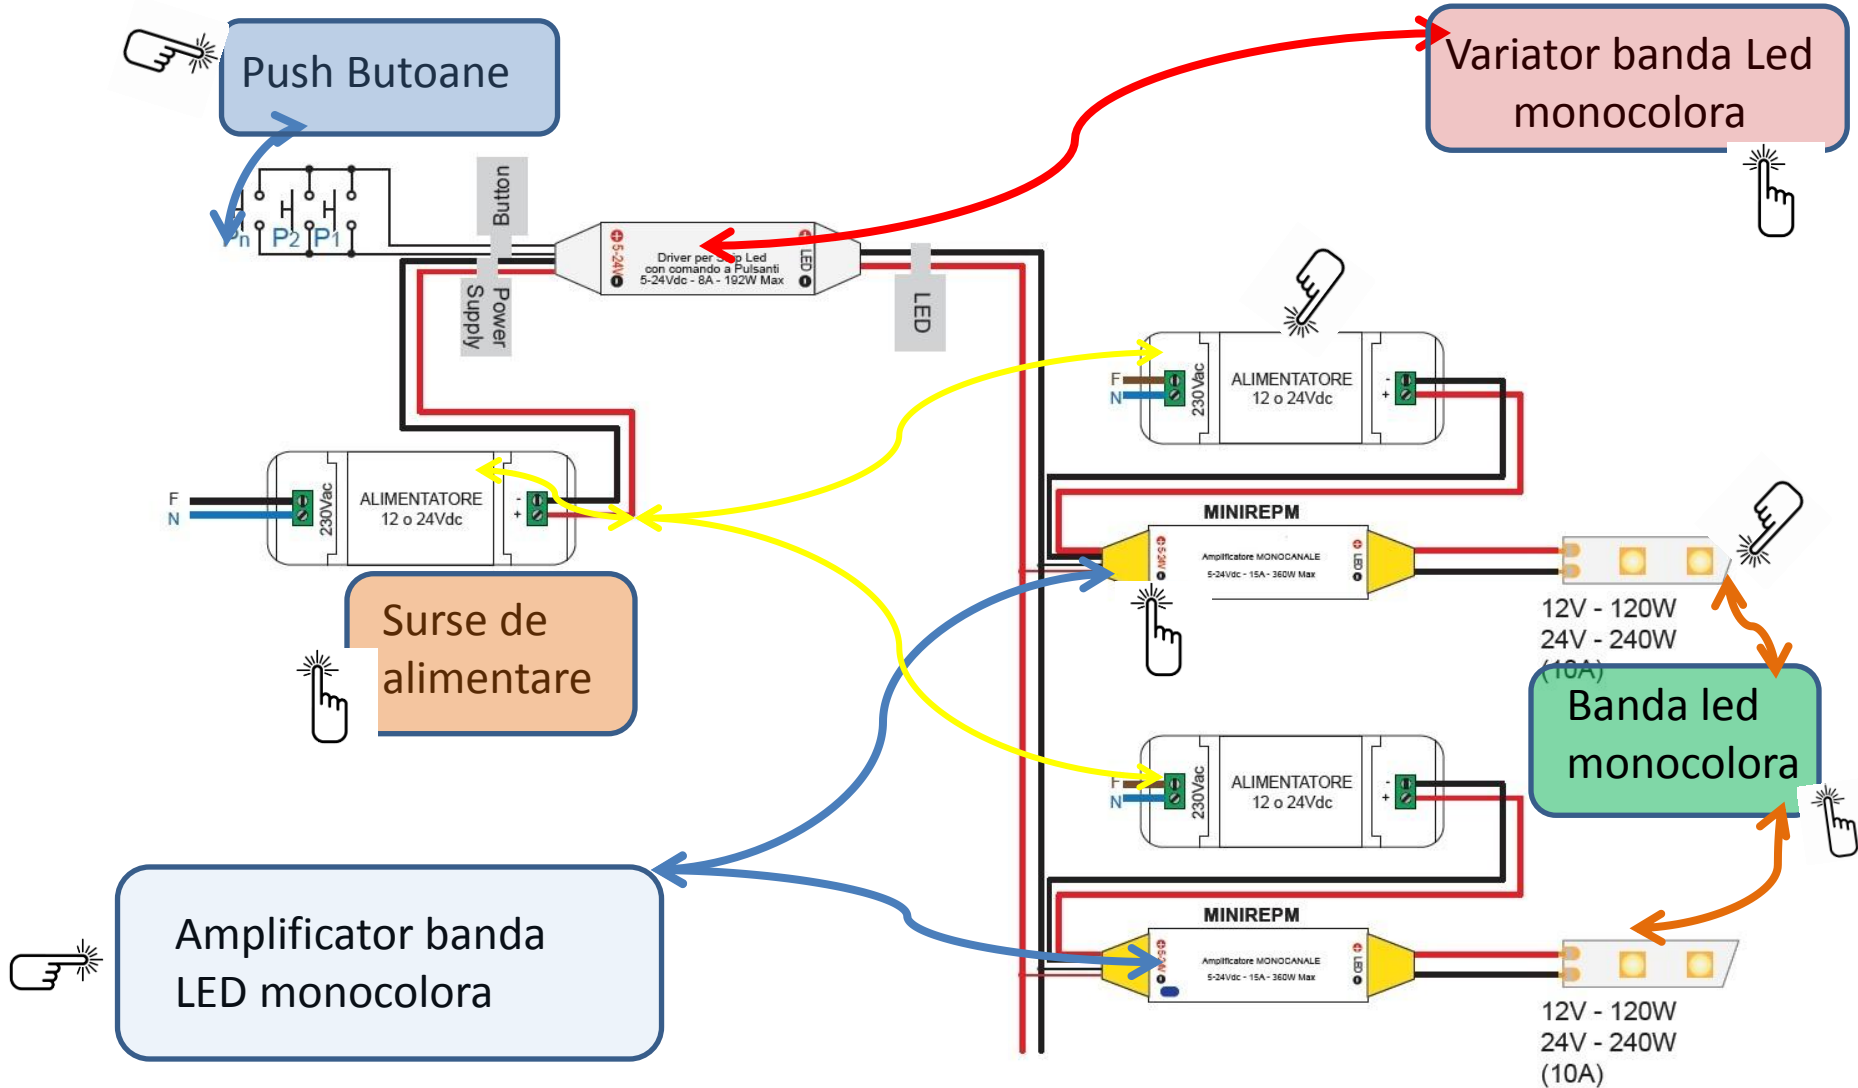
Push Butoane

Variator banda Led monocolora

Pn P2 P1

Button

Power Supply

5-24V

Driver per Strip Led con comando a Pulsanti 5-24Vdc - 8A - 192W Max

LED

LED

F
N
230Vac
ALIMENTATORE 12 o 24Vdc
-
+

F
N
230Vac
ALIMENTATORE 12 o 24Vdc
-
+

MINIREPM
5-24V
Amplificatore MONOCANALE 5-24Vdc - 15A - 360W Max
LED

12V - 120W
24V - 240W
(10A)

Surse de alimentare

Banda led monocolora

F
N
230Vac
ALIMENTATORE 12 o 24Vdc
-
+

MINIREPM
5-24V
Amplificatore MONOCANALE 5-24Vdc - 15A - 360W Max
LED

Amplificator banda LED monocolora

12V - 120W
24V - 240W
(10A)